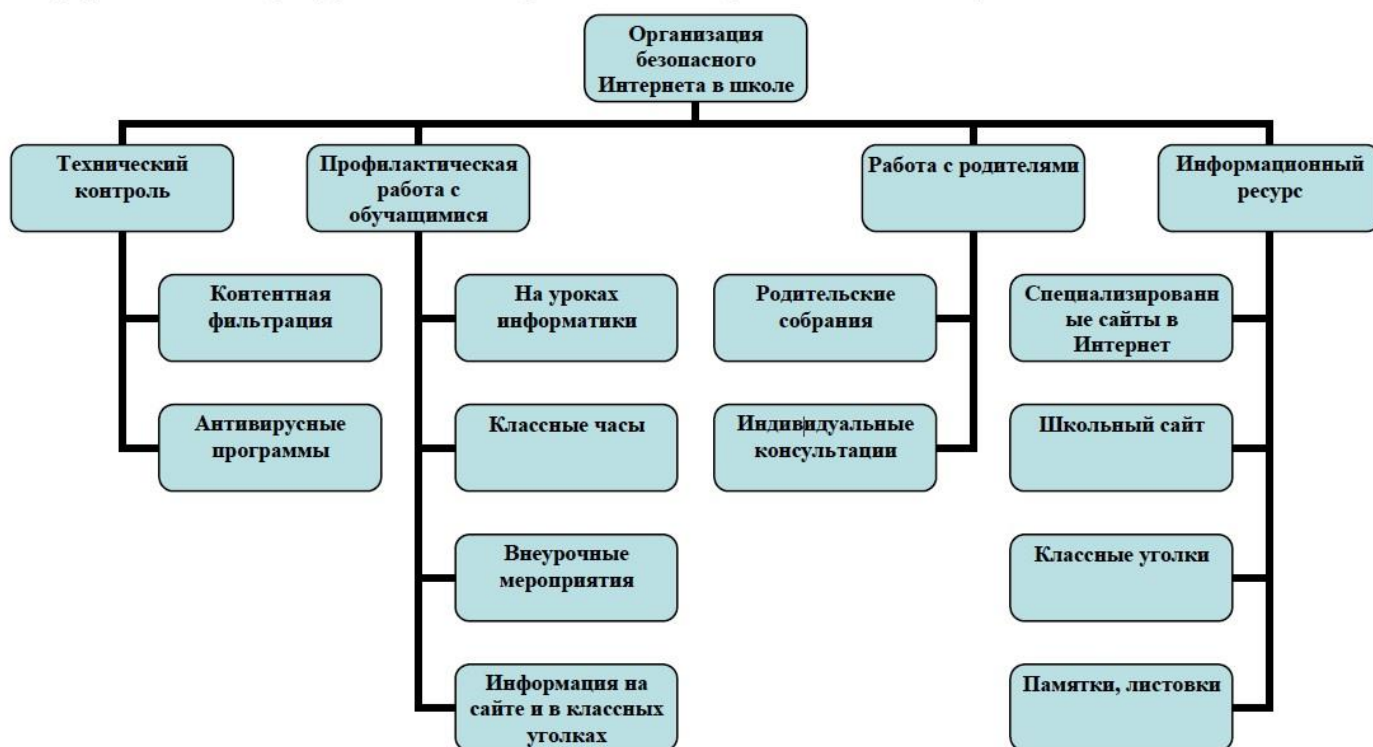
Организация безопасного Интернета в школе

Технический контроль

Контентная фильтрация

Антивирусные программы

Профилактическая работа с обучащимися

На уроках информатики

Классные часы

Внеурочные мероприятия

Информация на сайте и в классных уголках

Работа с родителями

Родительские собрания

Индивидуальные консультации

Информационный ресурс

Специализированные сайты в Интернет

Школьный сайт

Классные уголки

Памятки, листовки